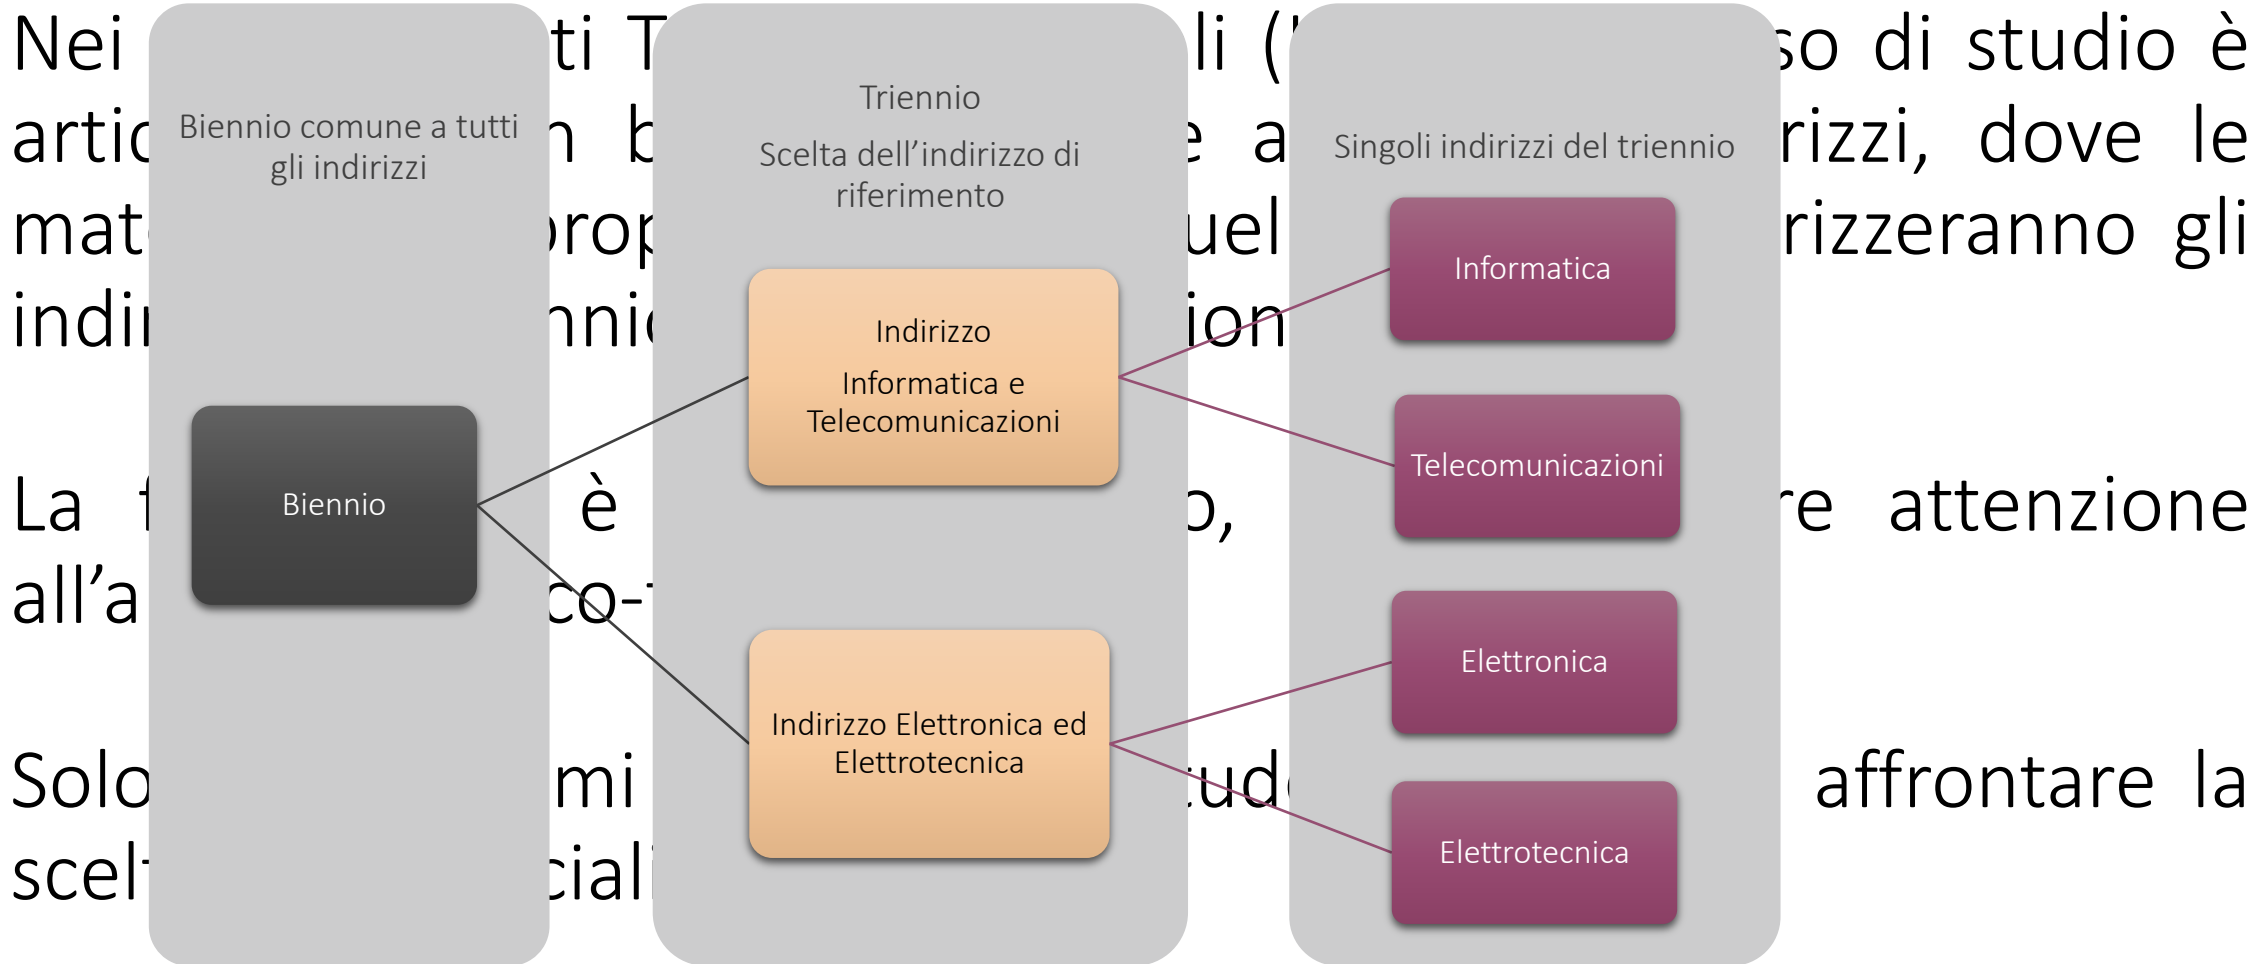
Nei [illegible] ti T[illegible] li ([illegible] so di studio è artic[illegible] n b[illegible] e a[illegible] rizzi, dove le mat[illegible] rop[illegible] uel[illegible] rizzeranno gli indi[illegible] nni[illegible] ion

La f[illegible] è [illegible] o, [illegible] re attenzione all'a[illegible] co-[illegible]

Solo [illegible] mi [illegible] tud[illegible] affrontare la scel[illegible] ciali

Biennio comune a tutti gli indirizzi

Biennio

Triennio

Scelta dell'indirizzo di riferimento

Indirizzo Informatica e Telecomunicazioni

Indirizzo Elettronica ed Elettrotecnica

Singoli indirizzi del triennio

Informatica

Telecomunicazioni

Elettronica

Elettrotecnica